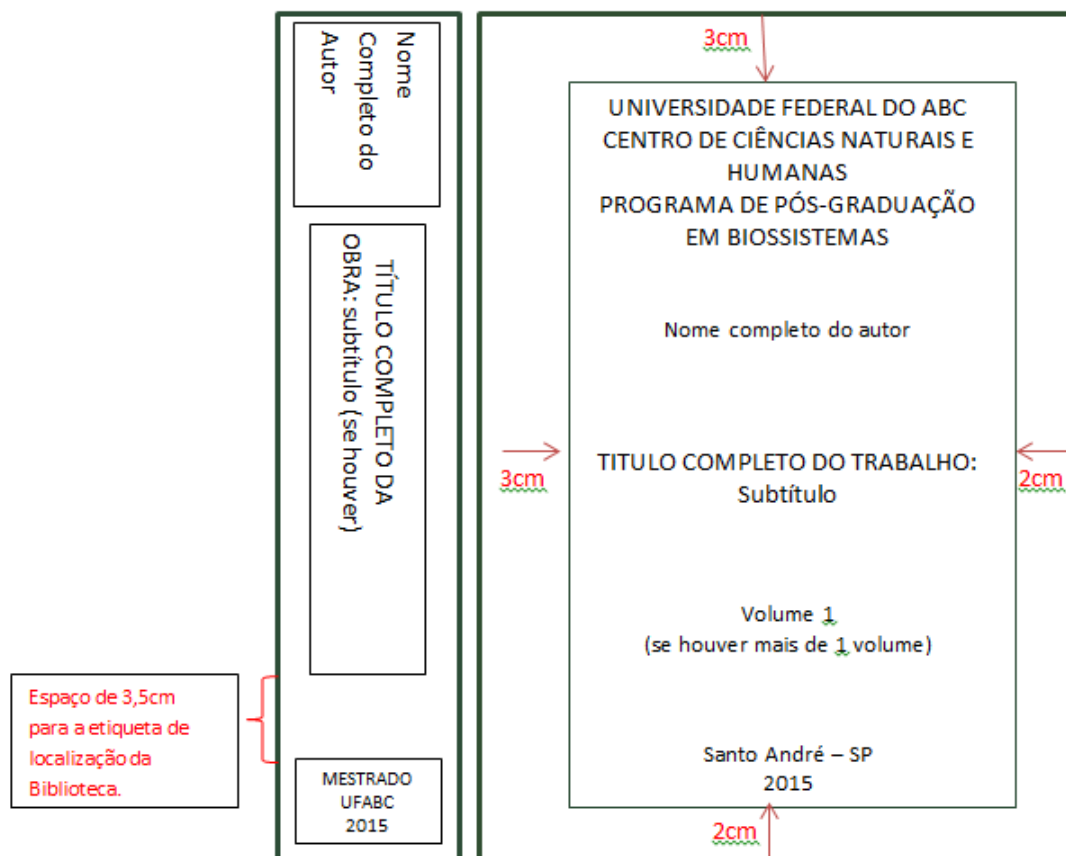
Nome Completo do Autor

TÍTULO COMPLETO DA OBRA: subtítulo (se houver)

Espaço de 3,5cm para a etiqueta de localização da Biblioteca.

MESTRADO
UFABC
2015

3cm

UNIVERSIDADE FEDERAL DO ABC
CENTRO DE CIÊNCIAS NATURAIS E HUMANAS
PROGRAMA DE PÓS-GRADUAÇÃO EM BIOSSISTEMAS

Nome completo do autor

3cm

TITULO COMPLETO DO TRABALHO: Subtítulo

2cm

Volume 1
(se houver mais de 1 volume)

Santo André – SP
2015

2cm